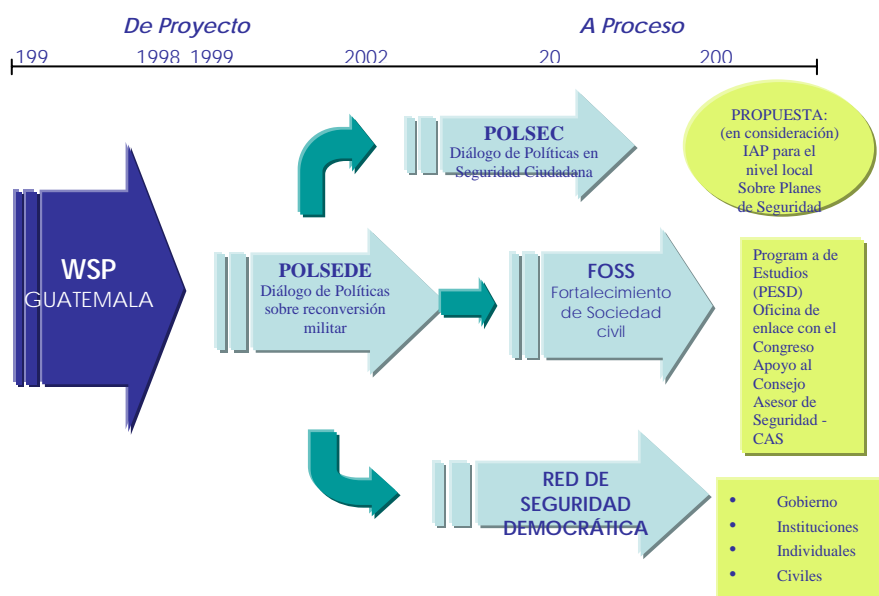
De Proyecto

A Proceso

199 1998 1999 2002 20 200

POLSEC
Diálogo de Políticas en Seguridad Ciudadana

PROPUESTA:
(en consideración)
IAP para el nivel local
Sobre Planes de Seguridad

WSP
GUATEMALA

POLSEDE
Diálogo de Políticas sobre reconversión militar

FOSS
Fortalecimiento de Sociedad civil

Program a de Estudios (PESD)
Oficina de enlace con el Congreso
Apoyo al Consejo Asesor de Seguridad - CAS

RED DE SEGURIDAD DEMOCRÁTICA

- Gobierno
- Instituciones
- Individuales
- Civiles